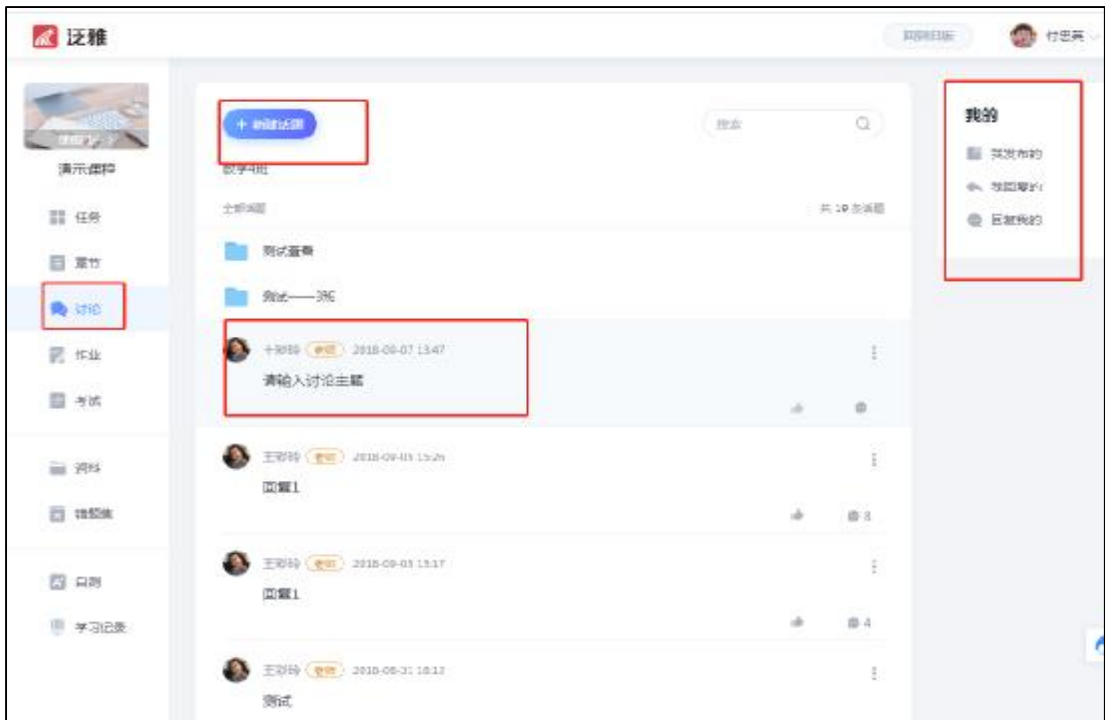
泛雅

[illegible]

付忠英

演示课程

任务

章节

讨论

作业

考试

资料

错题集

日历

学习记录

+ 新建话题

搜索

数学4班

全部话题

共 19 条话题

测试置顶

测试——3代

王彩玲 教师 2018-09-07 13:47

请输入讨论主题

王彩玲 教师 2018-09-05 15:26

图题1

8

王彩玲 教师 2018-09-03 15:17

图题1

4

王彩玲 教师 2018-08-31 18:12

测试

我的

我发布的

我回复的

回复我的